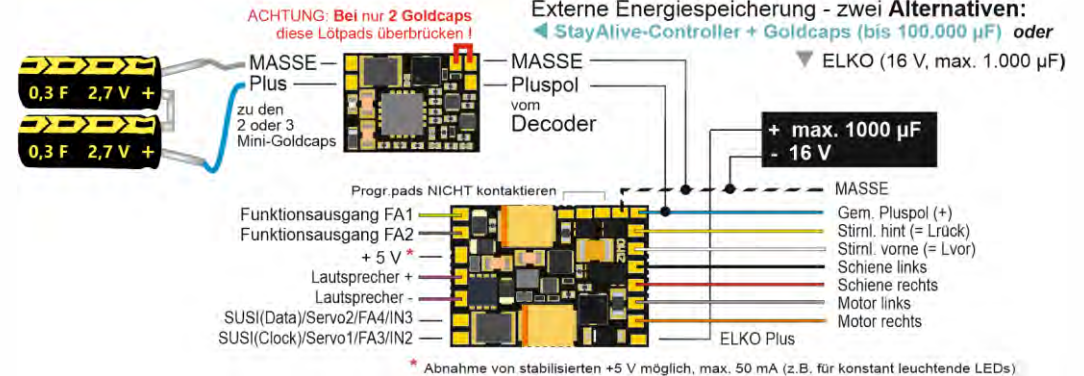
ACHTUNG: Bei nur 2 Goldcaps diese Lötpads überbrücken !

Externe Energiespeicherung - zwei Alternativen:
StayAlive-Controller + Goldcaps (bis 100.000 µF) oder
ELKO (16 V, max. 1.000 µF)

0,3 F 2,7 V +
0,3 F 2,7 V +

MASSE
Plus
zu den 2 oder 3 Mini-Goldcaps

MASSE
Pluspol
vom
Decoder

+ max. 1000 µF
- 16 V

Progr.pads NICHT kontaktieren

MASSE

Funktionsausgang FA1
Funktionsausgang FA2
+ 5 V *
Lautsprecher +
Lautsprecher -
SUSI(Data)/Servo2/FA4/IN3
SUSI(Clock)/Servo1/FA3/IN2

Gem. Pluspol (+)
Stirnl. hint (= Lrück)
Stirnl. vorne (= Lvor)
Schiene links
Schiene rechts
Motor links
Motor rechts

ELKO Plus

* Abnahme von stabilisierten +5 V möglich, max. 50 mA (z.B. für konstant leuchtende LEDs)